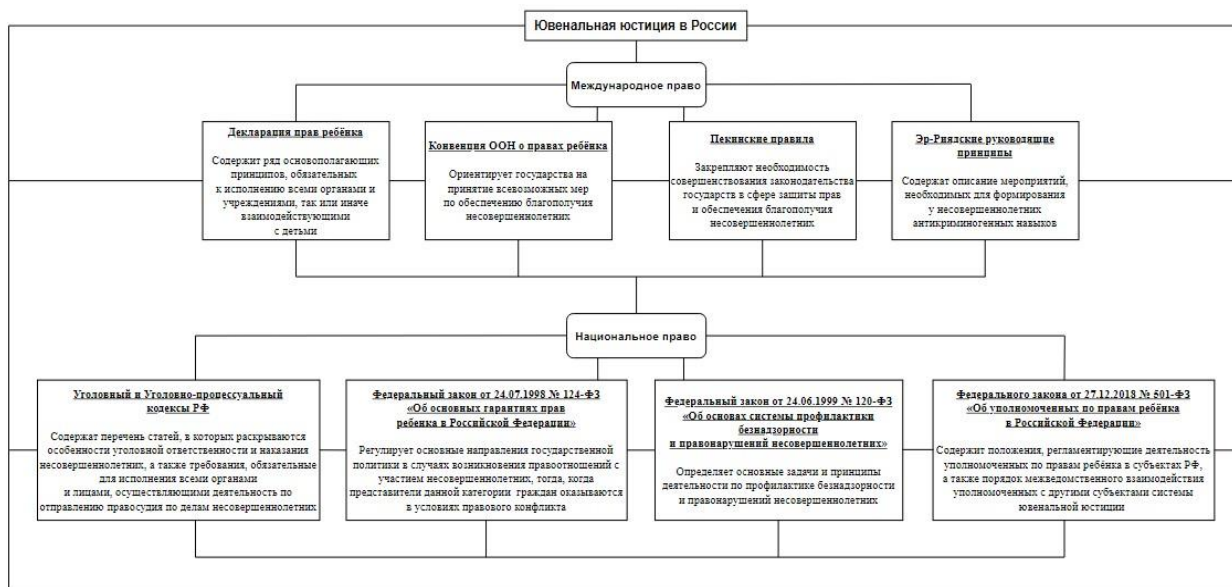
Ювенальная юстиция в России

Международное право

Декларация прав ребёнка

Содержит ряд основополагающих принципов, обязательных к исполнению всеми органами и учреждениями, так или иначе взаимодействующими с детьми

Конвенция ООН о правах ребёнка

Ориентирует государства на принятие всевозможных мер по обеспечению благополучия несовершеннолетних

Пекинские правила

Закрепляют необходимость совершенствования законодательства государств в сфере защиты прав и обеспечения благополучия несовершеннолетних

Эр-Риядские руководящие принципы

Содержат описание мероприятий, необходимых для формирования у несовершеннолетних антикриминогенных навыков

Национальное право

Уголовный и Уголовно-процессуальный кодексы РФ

Содержат перечень статей, в которых раскрываются особенности уголовной ответственности и наказания несовершеннолетних, а также требования, обязательные для исполнения всеми органами и лицами, осуществляющими деятельность по отправлению правосудия по делам несовершеннолетних

Федеральный закон от 24.07.1998 № 124-ФЗ «Об основных гарантиях прав ребёнка в Российской Федерации»

Регулирует основные направления государственной политики в случаях возникновения правоотношений с участием несовершеннолетних, тогда, когда представители данной категории граждан оказываются в условиях правового конфликта

Федеральный закон от 24.06.1999 № 120-ФЗ «Об основах системы профилактики безнадзорности и правонарушений несовершеннолетних»

Определяет основные задачи и принципы деятельности по профилактике безнадзорности и правонарушений несовершеннолетних

Федерального закона от 27.12.2018 № 501-ФЗ «Об уполномоченных по правам ребёнка в Российской Федерации»

Содержит положения, регламентирующие деятельность уполномоченных по правам ребёнка в субъектах РФ, а также порядок межведомственного взаимодействия уполномоченных с другими субъектами системы ювенальной юстиции